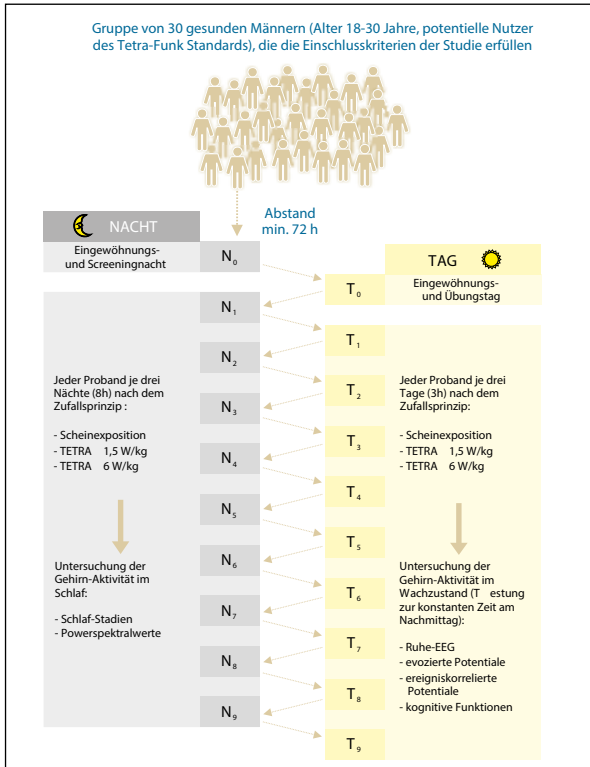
Gruppe von 30 gesunden Männern (Alter 18-30 Jahre, potentielle Nutzer des Tetra-Funk Standards), die die Einschlusskriterien der Studie erfüllen

NACHT

Abstand min. 72 h

TAG

Eingewöhnungs- und Screeningnacht

$N_0$

$T_0$

Eingewöhnungs- und Übungstag

$N_1$

$T_1$

$N_2$

$T_2$

$N_3$

$T_3$

$N_4$

$T_4$

$N_5$

$T_5$

$N_6$

$T_6$

$N_7$

$T_7$

$N_8$

$T_8$

$N_9$

$T_9$

Jeder Proband je drei Nächte (8h) nach dem Zufallsprinzip :

- Scheinexposition
- TETRA 1,5 W/kg
- TETRA 6 W/kg

Untersuchung der Gehirn-Aktivität im Schlaf:

- Schlaf-Stadien
- Powerspektralwerte

Jeder Proband je drei Tage (3h) nach dem Zufallsprinzip:

- Scheinexposition
- TETRA 1,5 W/kg
- TETRA 6 W/kg

Untersuchung der Gehirn-Aktivität im Wachzustand (T estung zur konstanten Zeit am Nachmittag):

- Ruhe-EEG
- evozierte Potentiale
- ereigniskorrelierte Potentiale
- kognitive Funktionen